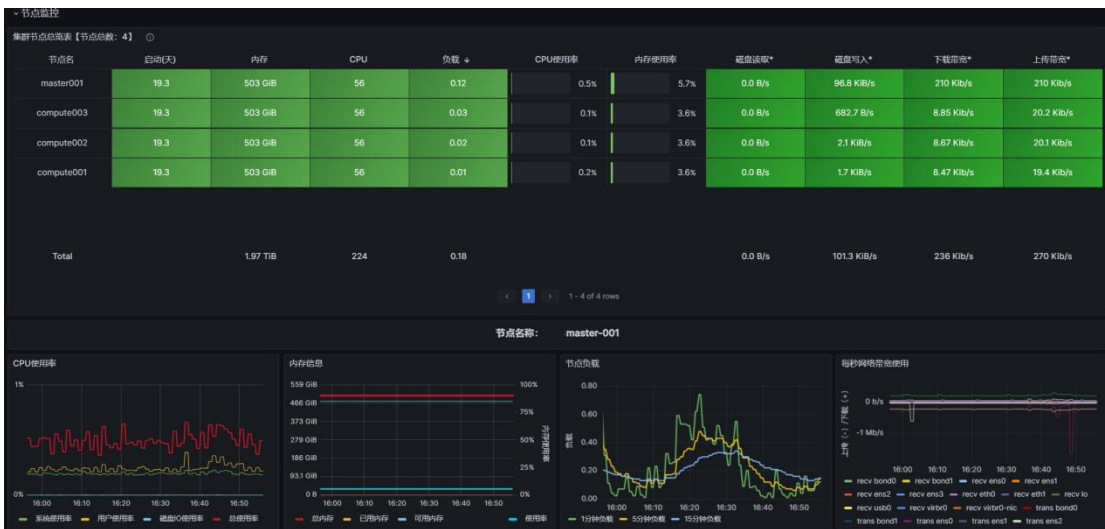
节点监控

集群节点总览表【节点总数：4】

| 节点名 | 启动(天) | 内存 | CPU | 负载 ↓ | CPU使用率 | 内存使用率 | 磁盘读取* | 磁盘写入* | 下载带宽* | 上传带宽* |
|---|---|---|---|---|---|---|---|---|---|---|
| master001 | 19.3 | 503 GiB | 56 | 0.12 | 0.5% | 5.7% | 0.0 B/s | 96.8 KiB/s | 210 Kib/s | 210 Kib/s |
| compute003 | 19.3 | 503 GiB | 56 | 0.03 | 0.1% | 3.6% | 0.0 B/s | 682.7 B/s | 8.85 Kib/s | 20.2 Kib/s |
| compute002 | 19.3 | 503 GiB | 56 | 0.02 | 0.1% | 3.6% | 0.0 B/s | 2.1 KiB/s | 8.67 Kib/s | 20.1 Kib/s |
| compute001 | 19.3 | 503 GiB | 56 | 0.01 | 0.2% | 3.6% | 0.0 B/s | 1.7 KiB/s | 8.47 Kib/s | 19.4 Kib/s |
| Total | | 1.97 TiB | 224 | 0.18 | | | 0.0 B/s | 101.3 KiB/s | 236 Kib/s | 270 Kib/s |

1 1 - 4 of 4 rows

节点名称: master-001

CPU使用率
1%
0%
16:00 16:10 16:20 16:30 16:40 16:50
系统使用率 用户使用率 磁盘IO使用率 总使用率

内存信息
559 GiB
466 GiB
373 GiB
279 GiB
186 GiB
93.1 GiB
0 B
100%
75%
50%
25%
0%
内存使用率
16:00 16:10 16:20 16:30 16:40 16:50
总内存 已用内存 可用内存 使用率

节点负载
0.80
0.60
0.40
0.20
0.00
负载
16:00 16:10 16:20 16:30 16:40 16:50
1分钟负载 5分钟负载 15分钟负载

每秒网络带宽使用
0 b/s
-1 Mb/s
上传 (-) / 下载 (+)
16:00 16:10 16:20 16:30 16:40 16:50
recv bond0 recv bond1 recv ens0 recv ens1 recv ens2 recv ens3 recv eth0 recv eth1 recv lo recv usb0 recv virbr0 recv virbr0-nic trans bond0 trans bond1 trans ens0 trans ens1 trans ens2